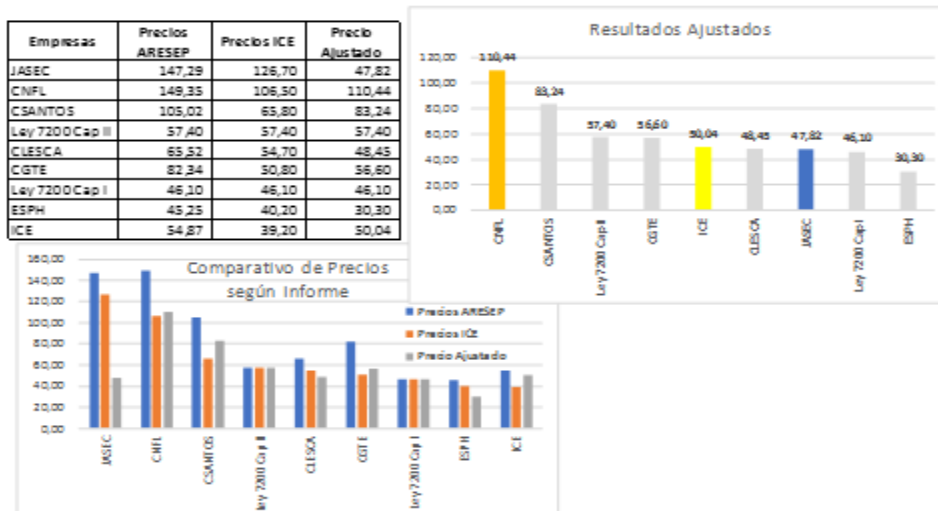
| Empresas | Precios ARESEP | Precios ICE | Precio Ajustado |
|---|---|---|---|
| JASEC | 147,29 | 126,70 | 47,82 |
| CNFL | 149,35 | 106,50 | 110,44 |
| CSANTOS | 105,02 | 65,80 | 83,24 |
| Ley 7200 Cap II | 57,40 | 57,40 | 57,40 |
| CLESCA | 65,52 | 54,70 | 48,45 |
| CGTE | 82,34 | 50,80 | 56,60 |
| Ley 7200 Cap I | 46,10 | 46,10 | 46,10 |
| ESPH | 45,25 | 40,20 | 30,30 |
| ICE | 54,87 | 39,20 | 50,04 |

Resultados Ajustados

120,00
100,00
80,00
60,00
40,00
20,00
0,00

110,44
83,24
57,40
56,60
50,04
48,45
47,82
46,10
30,30

CNFL
CSANTOS
Ley 7200 Cap II
CGTE
ICE
CLESCA
JASEC
Ley 7200 Cap I
ESPH

Comparativo de Precios según Informe

160,00
140,00
120,00
100,00
80,00
60,00
40,00
20,00
0,00

Precios ARESEP
Precios ICE
Precio Ajustado

JASEC
CNFL
CSANTOS
Ley 7200 Cap II
CLESCA
CGTE
Ley 7200 Cap I
ESPH
ICE